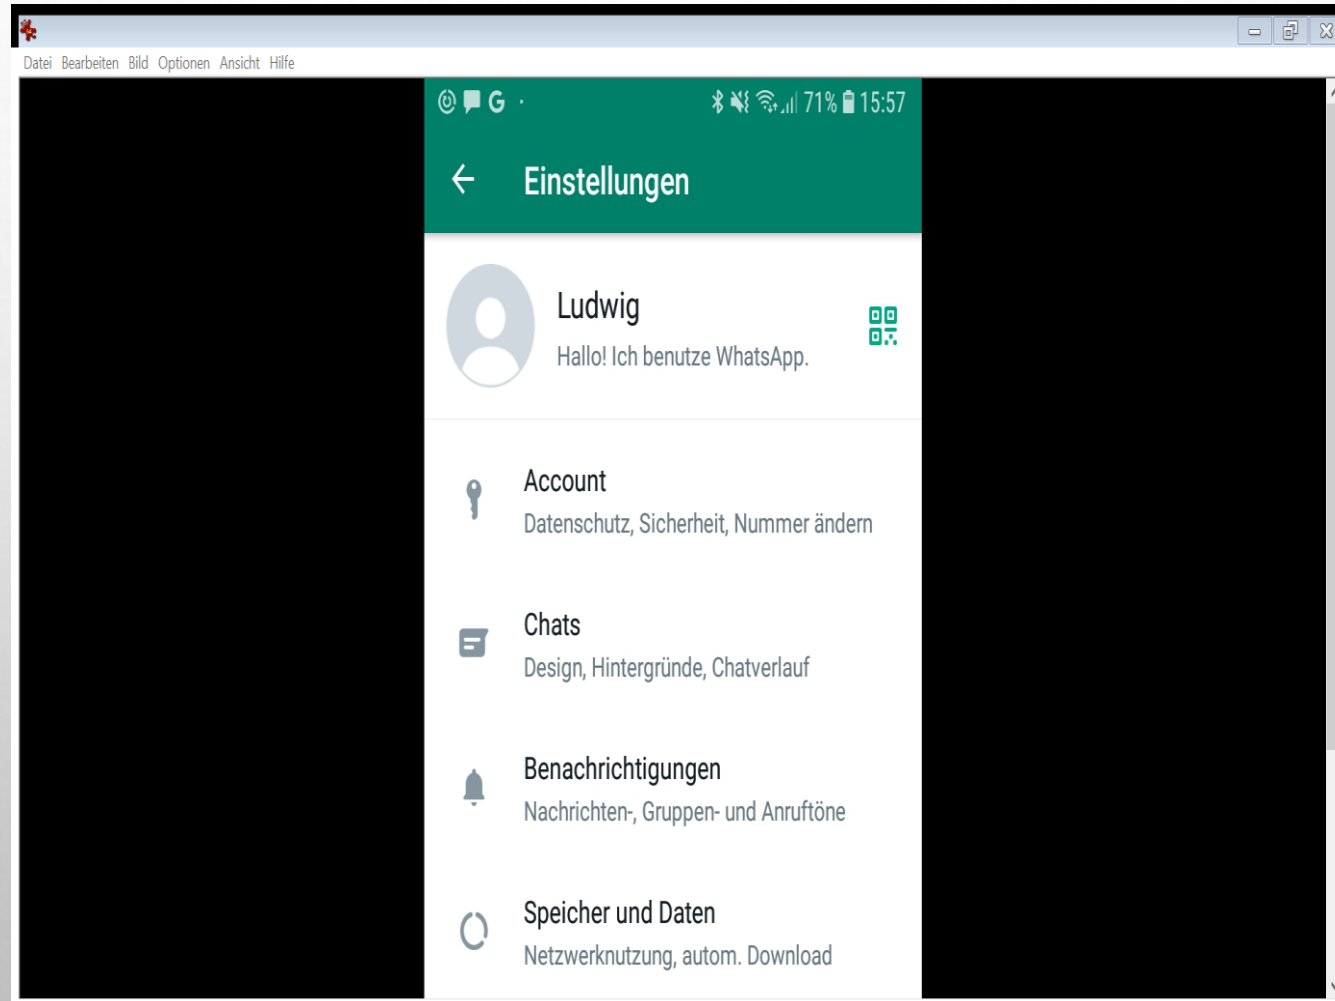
Datei Bearbeiten Bild Optionen Ansicht Hilfe

G · 71% 15:57

Einstellungen

Ludwig
Hallo! Ich benutze WhatsApp.

Account
Datenschutz, Sicherheit, Nummer ändern

Chats
Design, Hintergründe, Chatverlauf

Benachrichtigungen
Nachrichten-, Gruppen- und Anruftöne

Speicher und Daten
Netzwerknutzung, autom. Download